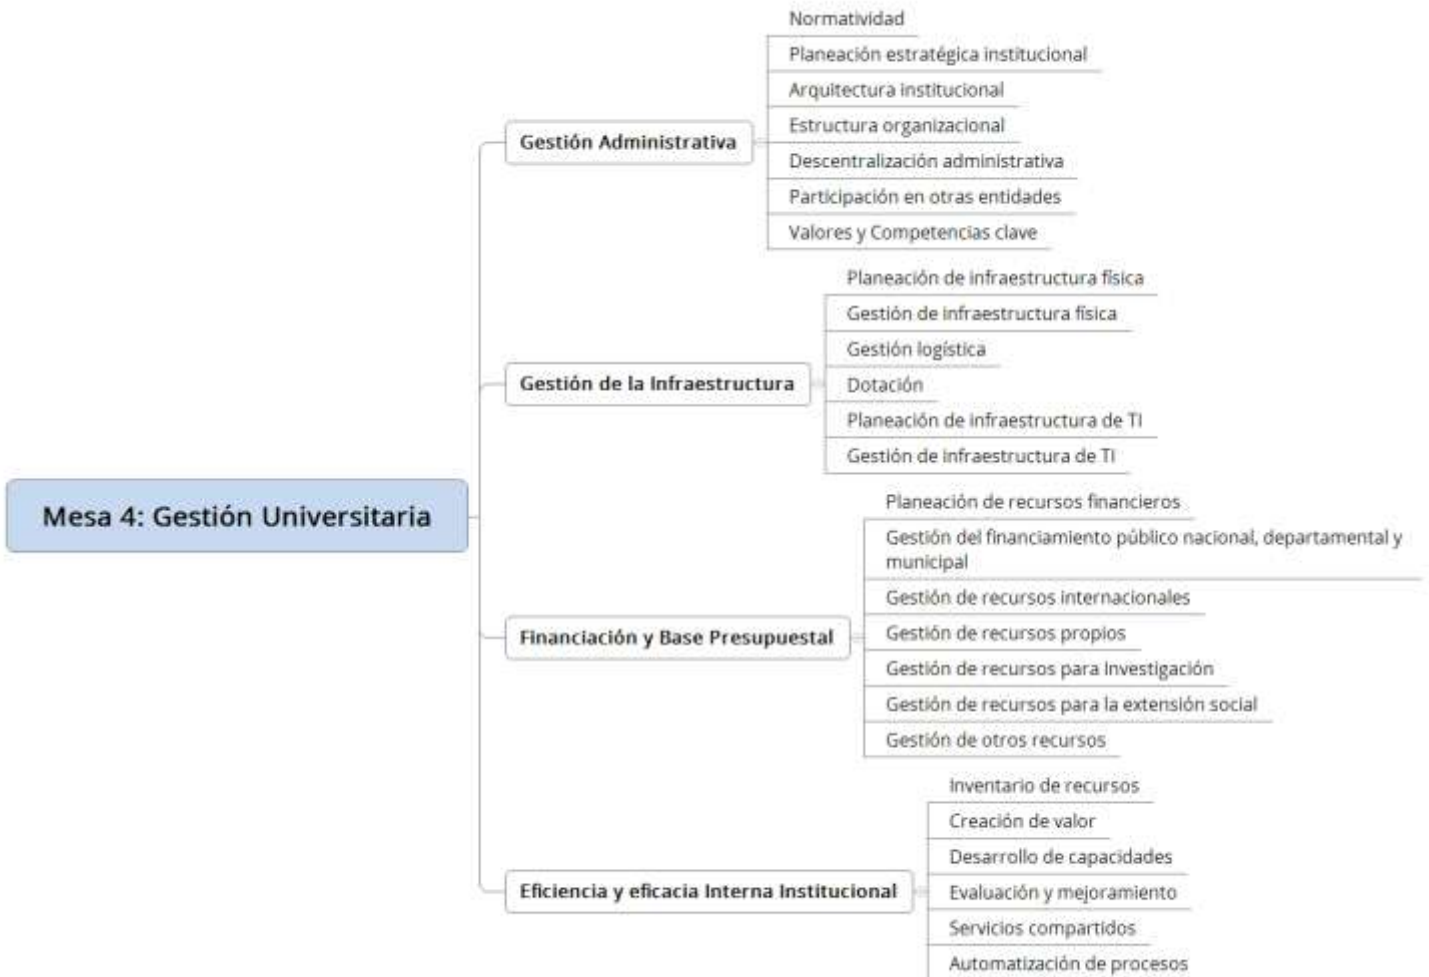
Mesa 4: Gestión Universitaria

Gestión Administrativa

Normatividad

Planeación estratégica institucional

Arquitectura institucional

Estructura organizacional

Descentralización administrativa

Participación en otras entidades

Valores y Competencias clave

Gestión de la Infraestructura

Planeación de infraestructura física

Gestión de infraestructura física

Gestión logística

Dotación

Planeación de infraestructura de TI

Gestión de infraestructura de TI

Financiación y Base Presupuestal

Planeación de recursos financieros

Gestión del financiamiento público nacional, departamental y municipal

Gestión de recursos internacionales

Gestión de recursos propios

Gestión de recursos para investigación

Gestión de recursos para la extensión social

Gestión de otros recursos

Eficiencia y eficacia Interna Institucional

Inventario de recursos

Creación de valor

Desarrollo de capacidades

Evaluación y mejoramiento

Servicios compartidos

Automatización de procesos